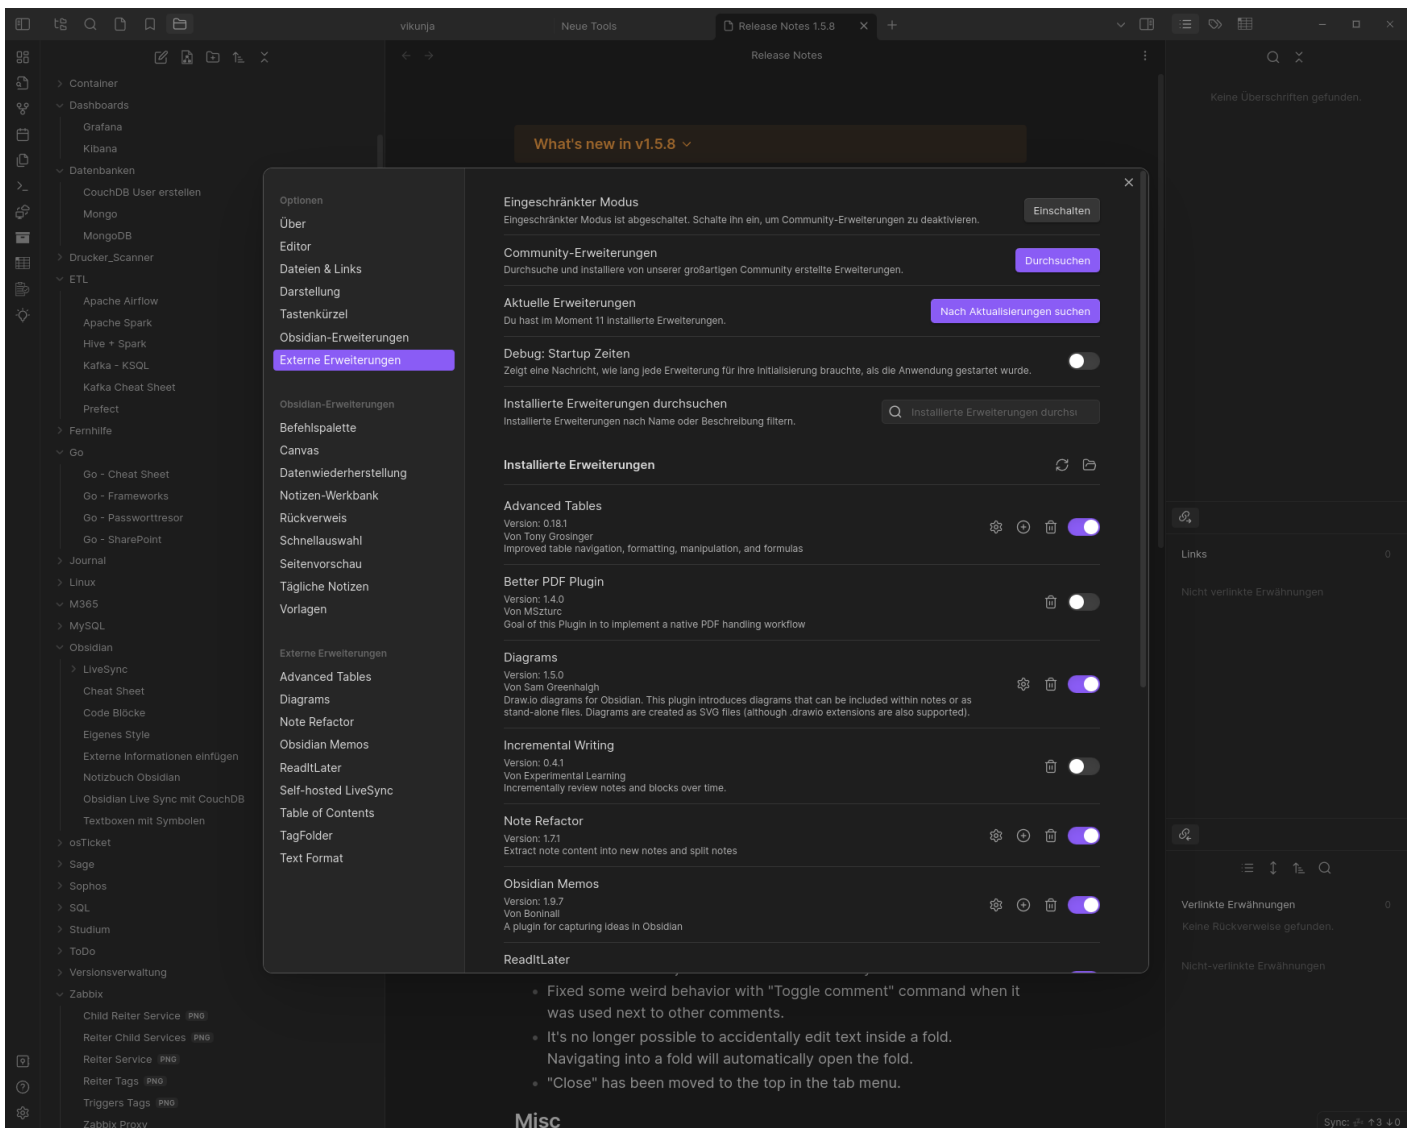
vikunja  Neue Tools  Release Notes 1.5.8

Release Notes

What's new in v1.5.8

Container
Dashboards
Grafana
Kibana
Datenbanken
CouchDB User erstellen
Mongo
MongoDB
Drucker_Scanner
ETL
Apache Airflow
Apache Spark
Hive + Spark
Kafka - KSQL
Kafka Cheat Sheet
Prefect
Fernhilfe
Go
Go - Cheat Sheet
Go - Frameworks
Go - Passworttresor
Go - SharePoint
Journal
Linux
M365
MySQL
Obsidian
LiveSync
Cheat Sheet
Code Blöcke
Eigenes Style
Externe Informationen einfügen
Notizbuch Obsidian
Obsidian Live Sync mit CouchDB
Textboxen mit Symbolen
osTicket
Sage
Sophos
SQL
Studium
ToDo
Versionsverwaltung
Zabbix
Child Reiter Service PNG
Reiter Child Services PNG
Reiter Service PNG
Reiter Tags PNG
Triggers Tags PNG
Zabbix Proxy

Optionen
Über
Editor
Dateien & Links
Darstellung
Tastenkürzel
Obsidian-Erweiterungen
Externe Erweiterungen

Obsidian-Erweiterungen
Befehlspalette
Canvas
Datenwiederherstellung
Notizen-Werkbank
Rückverweis
Schnellauswahl
Seitenvorschau
Tägliche Notizen
Vorlagen

Externe Erweiterungen
Advanced Tables
Diagrams
Note Refactor
Obsidian Memos
ReadItLater
Self-hosted LiveSync
Table of Contents
TagFolder
Text Format

Eingeschränkter Modus
Eingeschränkter Modus ist abgeschaltet. Schalte ihn ein, um Community-Erweiterungen zu deaktivieren.
Einschalten

Community-Erweiterungen
Durchsuche und installiere von unserer großartigen Community erstellte Erweiterungen.
Durchsuchen

Aktuelle Erweiterungen
Du hast im Moment 11 installierte Erweiterungen.
Nach Aktualisierungen suchen

Debug: Startup Zeiten
Zeigt eine Nachricht, wie lang jede Erweiterung für ihre Initialisierung brauchte, als die Anwendung gestartet wurde.

Installierte Erweiterungen durchsuchen
Installierte Erweiterungen nach Name oder Beschreibung filtern.
Installierte Erweiterungen durchsu

Installierte Erweiterungen

Advanced Tables
Version: 0.18.1
Von Tony Grosinger
Improved table navigation, formatting, manipulation, and formulas

Better PDF Plugin
Version: 1.4.0
Von MSzturc
Goal of this Plugin in to implement a native PDF handling workflow

Diagrams
Version: 1.5.0
Von Sam Greenhalgh
Draw.io diagrams for Obsidian. This plugin introduces diagrams that can be included within notes or as stand-alone files. Diagrams are created as SVG files (although .drawio extensions are also supported).

Incremental Writing
Version: 0.4.1
Von Experimental Learning
Incrementally review notes and blocks over time.

Note Refactor
Version: 1.7.1
Extract note content into new notes and split notes

Obsidian Memos
Version: 1.9.7
Von Boninall
A plugin for capturing ideas in Obsidian

ReadItLater

Fixed some weird behavior with "Toggle comment" command when it was used next to other comments.
It's no longer possible to accidentally edit text inside a fold. Navigating into a fold will automatically open the fold.
"Close" has been moved to the top in the tab menu.

Misc

Keine Überschriften gefunden.
Links 0
Nicht verlinkte Erwähnungen
Verlinkte Erwähnungen 0
Keine Rückverweise gefunden.
Nicht-verlinkte Erwähnungen
Sync: ↑3 ↓0